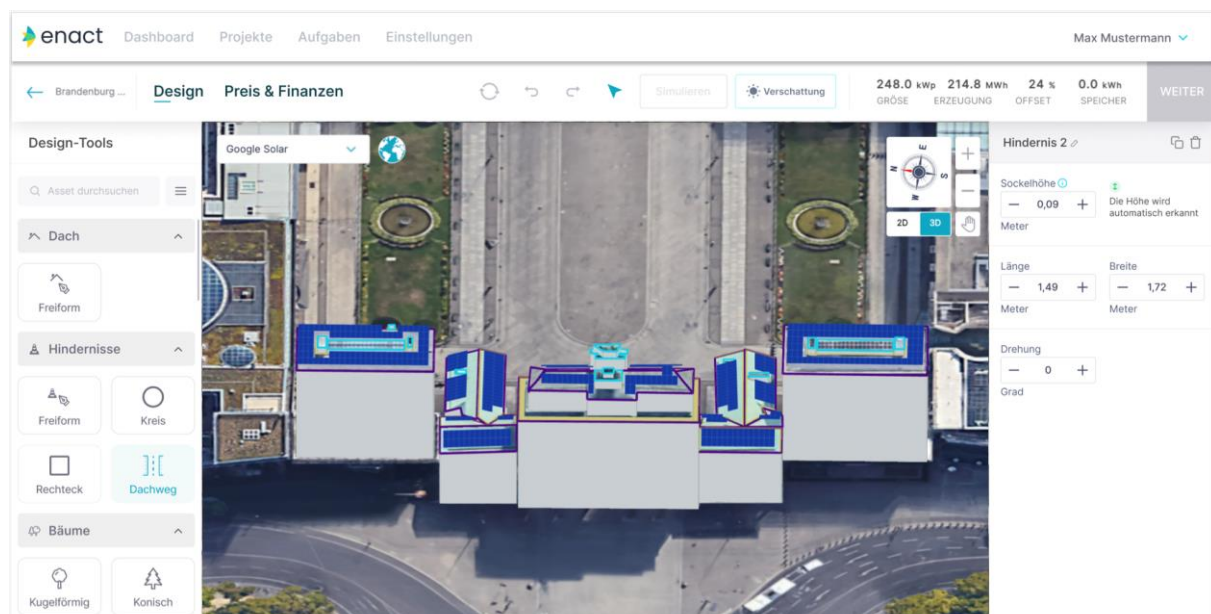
enact Dashboard Projekte Aufgaben Einstellungen Max Mustermann

← Brandenburg ... Design Preis & Finanzen Simulieren Verschattung 248.0 kWp GRÖSE 214.8 MWh ERZEUGUNG 24 % OFFSET 0.0 kWh SPEICHER WEITER

Design-Tools

Asset durchsuchen

Dach

Freiform

Hindernisse

Freiform

Kreis

Rechteck

Dachweg

Bäume

Kugelförmig

Konisch

Google Solar

2D 3D

Hindernis 2

Sockelhöhe

— 0,09 +

Meter

Die Höhe wird automatisch erkannt

Länge

— 1,49 +

Meter

Breite

— 1,72 +

Meter

Drehung

— 0 +

Grad